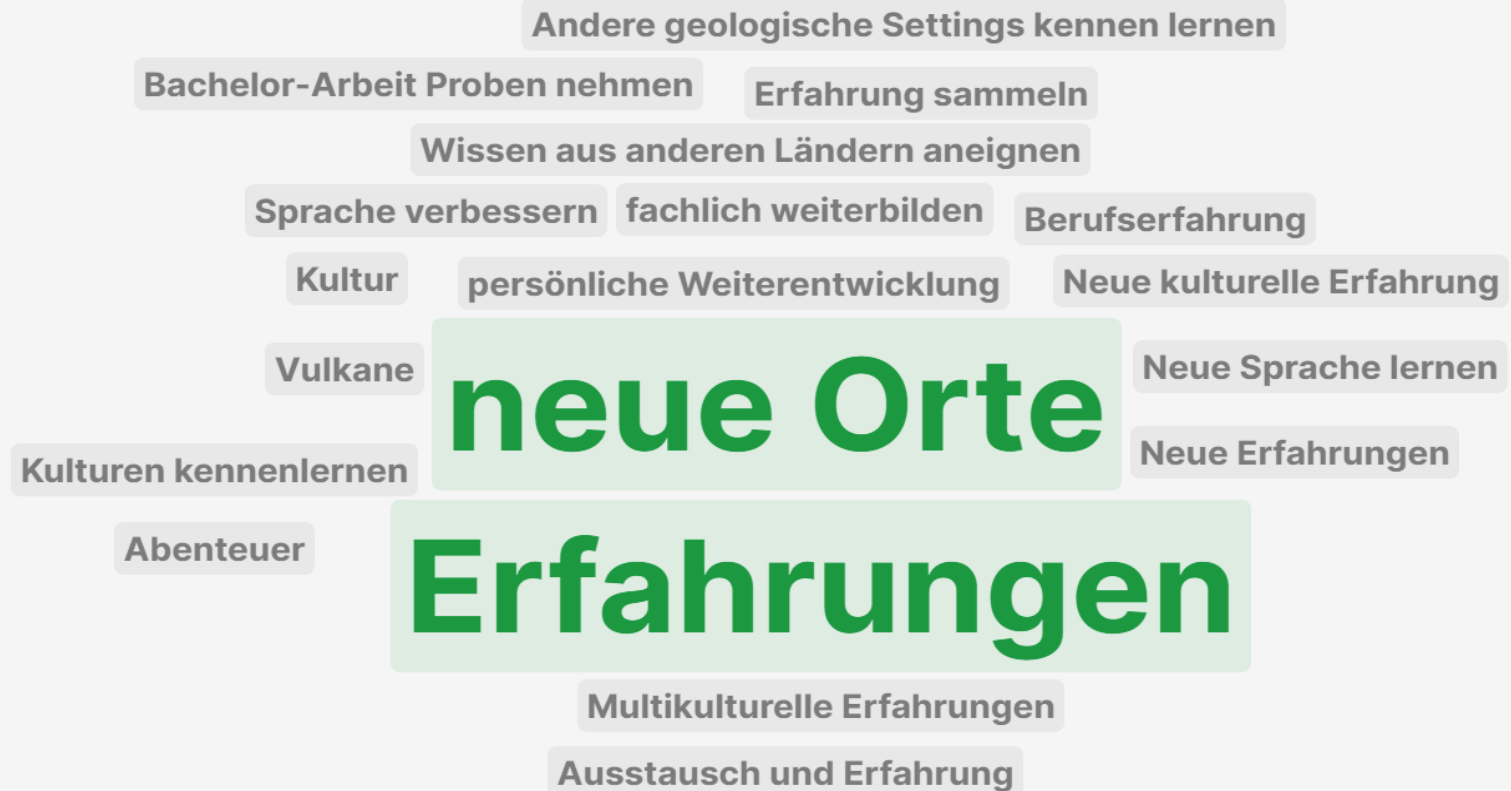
Andere geologische Settings kennen lernen

Bachelor-Arbeit Proben nehmen

Erfahrung sammeln

Wissen aus anderen Ländern aneignen

Sprache verbessern

fachlich weiterbilden

Berufserfahrung

Kultur

persönliche Weiterentwicklung

Neue kulturelle Erfahrung

Vulkane

neue Orte

Neue Sprache lernen

Neue Erfahrungen

Kulturen kennenlernen

Abenteuer

Erfahrungen

Multikulturelle Erfahrungen

Ausstausch und Erfahrung